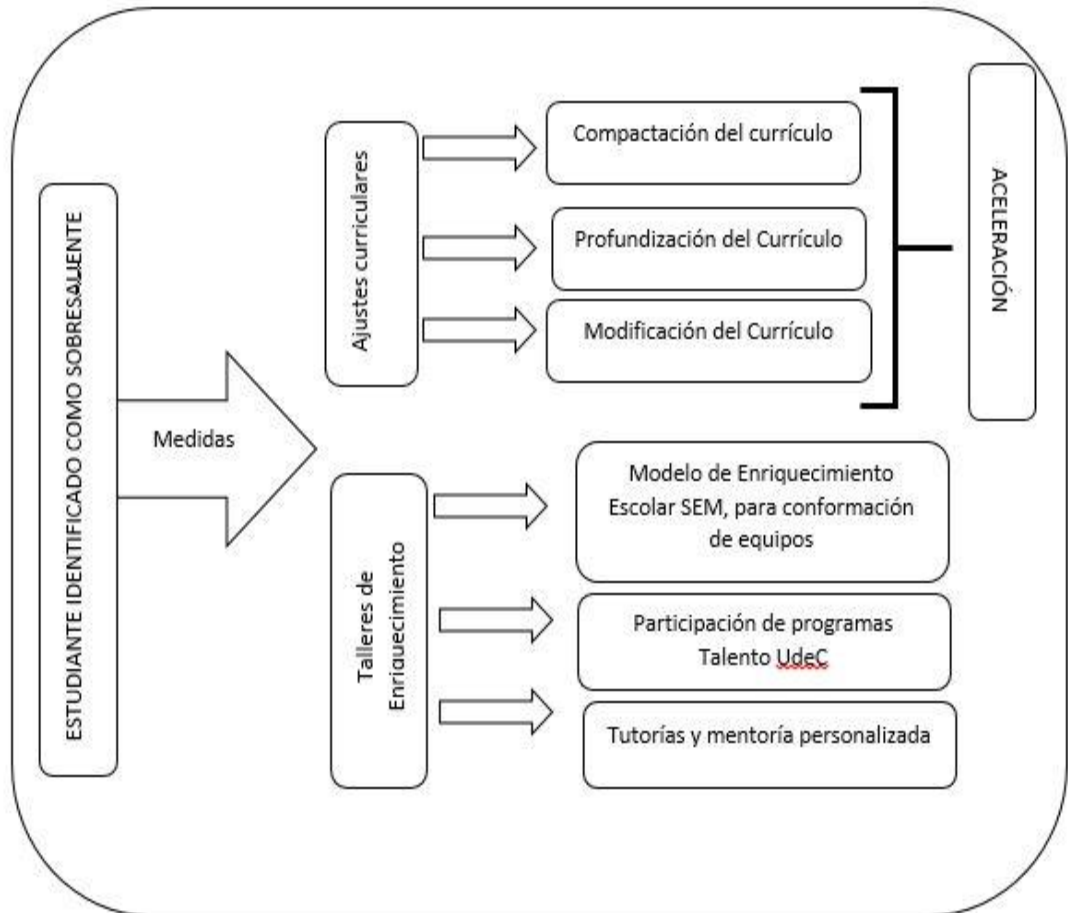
ESTUDIANTE IDENTIFICADO COMO SOBRESALIENTE

Medidas

Ajustes curriculares

Compactación del currículo

Profundización del Currículo

Modificación del Currículo

ACELERACIÓN

Talleres de Enriquecimiento

Modelo de Enriquecimiento Escolar SEM, para conformación de equipos

Participación de programas Talento UdeC

Tutorías y mentoría personalizada